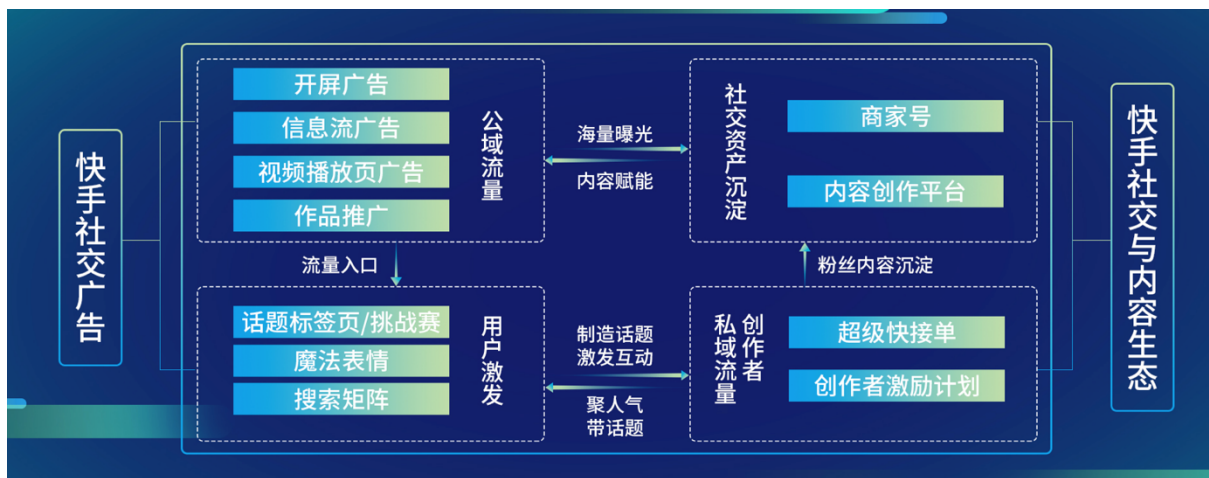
快手社交广告

开屏广告
信息流广告
视频播放页广告
作品推广

公域流量

海量曝光
内容赋能

社交资产沉淀

商家号
内容创作平台

流量入口

粉丝内容沉淀

话题标签页/挑战赛
魔法表情
搜索矩阵

用户激发

制造话题
激发互动

聚人气
带话题

私域流量

创作者

超级快接单
创作者激励计划

快手社交与内容生态